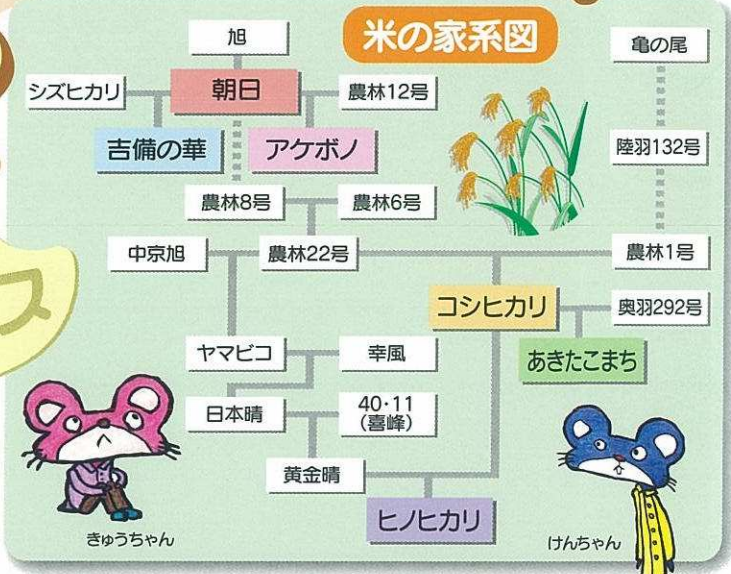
米の家系図

旭
シズヒカリ
朝日
農林12号
吉備の華
アケボノ
亀の尾
陸羽132号
農林8号
農林6号
中京旭
農林22号
農林1号
コシヒカリ
奥羽292号
あきたこまち
ヤマビコ
幸風
日本晴
40・11
(喜峰)
黄金晴
ヒノヒカリ
きゅうちゃん
けんちゃん